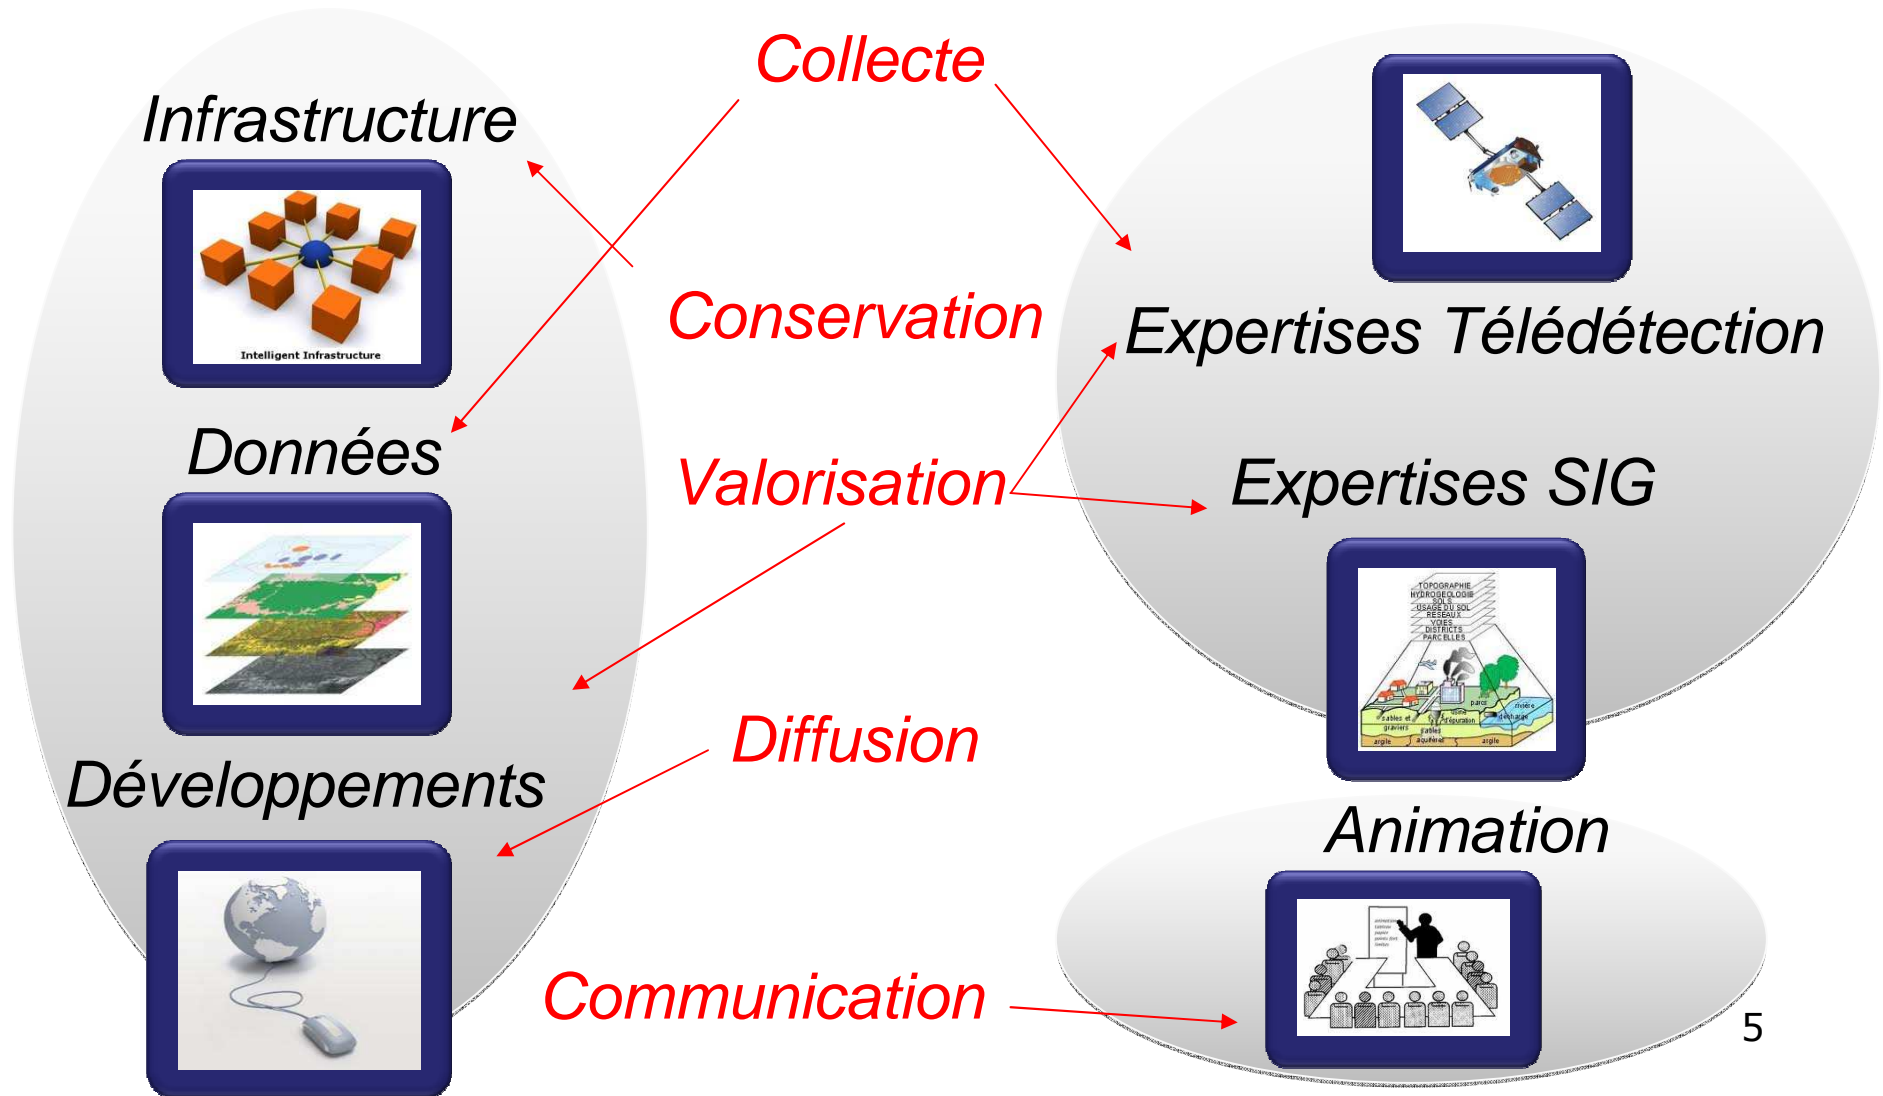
Collecte

Infrastructure

Intelligent Infrastructure

Conservation

Expertises Télédétection

Données

Valorisation

Expertises SIG

TOPOGRAPHIE
HYDROGEOLOGIE
SOLS
USAGE DU SOL
RESEAUX
VOIES
DISTRICTS
PARCELLES

Diffusion

Développements

Animation

Communication

5